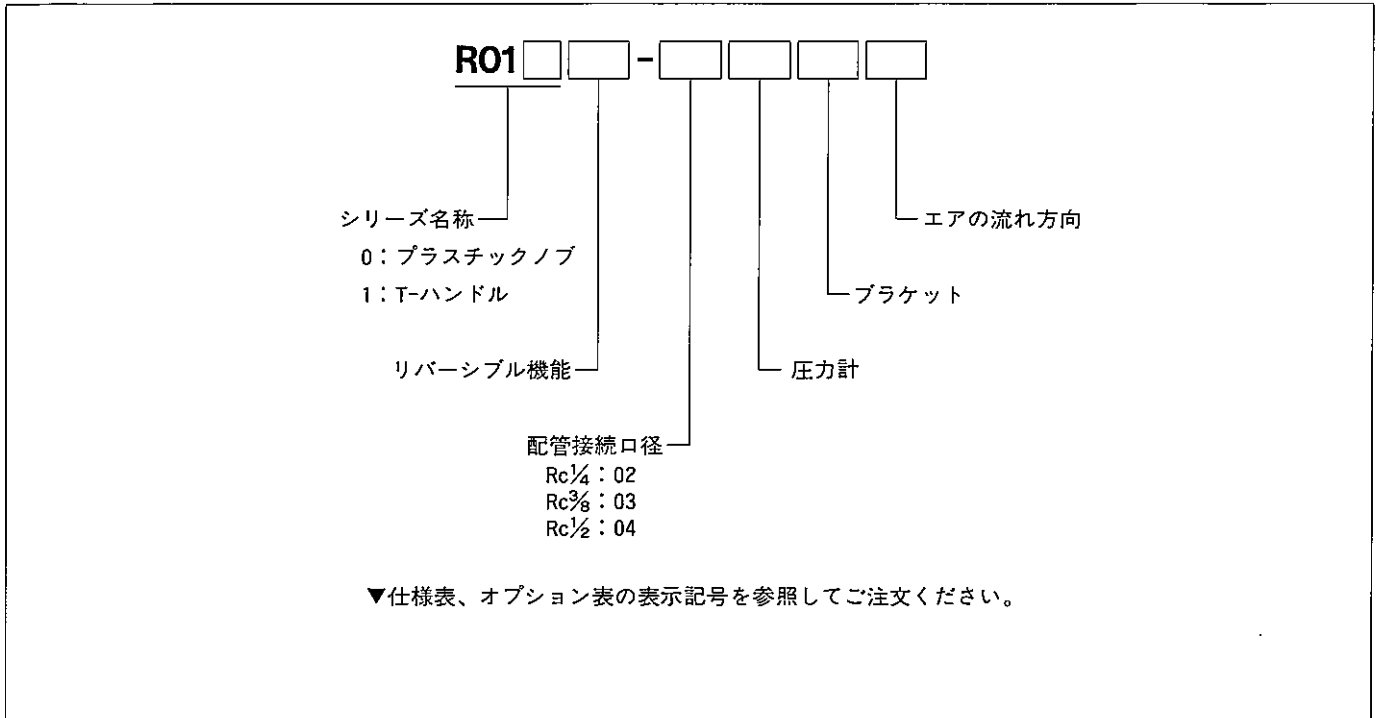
R01 -

シリーズ名称
0：プラスチックノブ
1：T-ハンドル

リバーシブル機能

配管接続口径
Rc$\frac{1}{4}$：02
Rc$\frac{3}{8}$：03
Rc$\frac{1}{2}$：04

圧力計

ブラケット

エアの流れ方向

▼仕様表、オプション表の表示記号を参照してご注文ください。